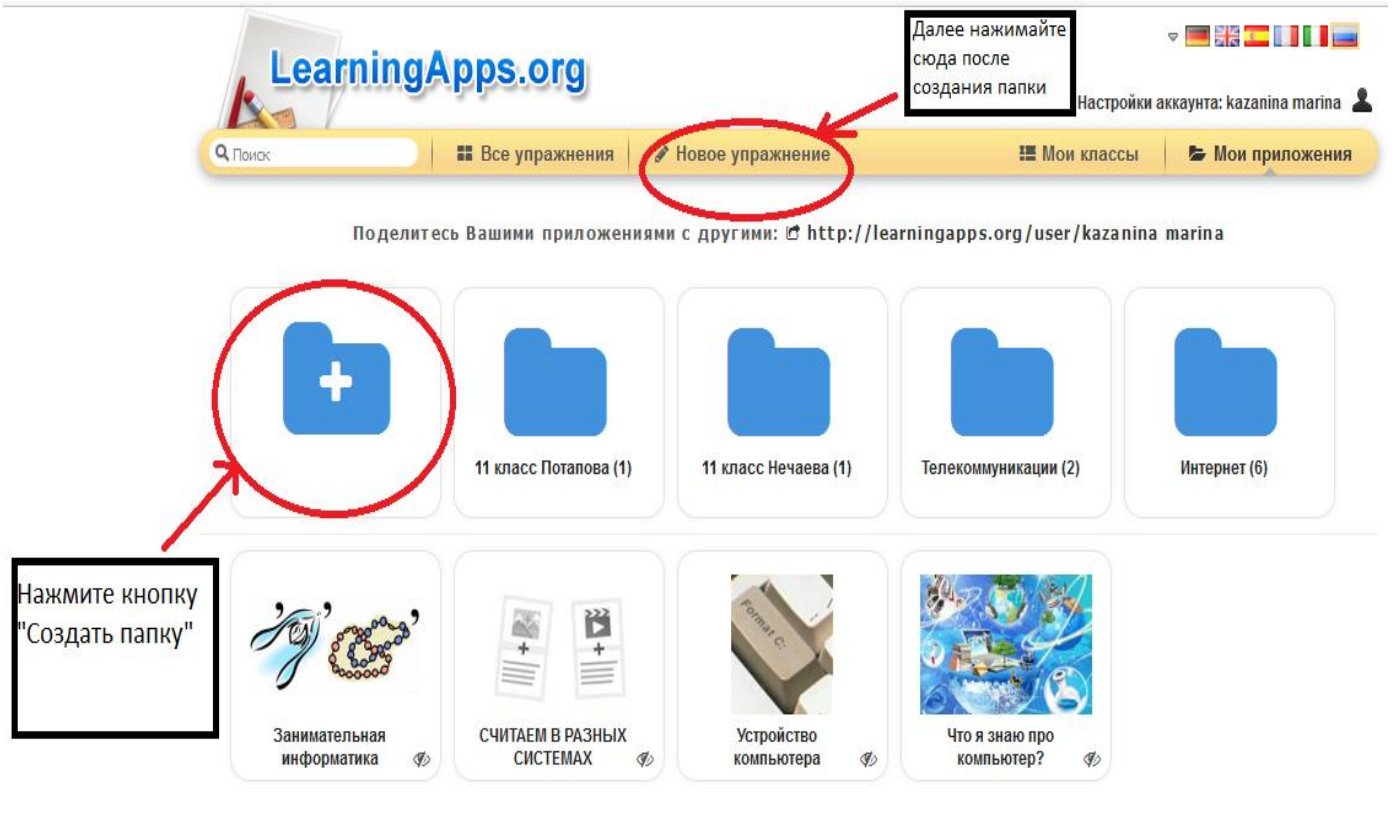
LearningApps.org

Далее нажимайте сюда после создания папки

Настройки аккаунта: kazanina marina

Поиск
Все упражнения
Новое упражнение
Мои классы
Мои приложения

Поделитесь Вашими приложениями с другими: http://learningapps.org/user/kazanina marina

11 класс Потапова (1)
11 класс Нечаева (1)
Телекоммуникации (2)
Интернет (6)

Нажмите кнопку "Создать папку"

Занимательная информатика
СЧИТАЕМ В РАЗНЫХ СИСТЕМАХ
Format C:
Устройство компьютера
Что я знаю про компьютер?